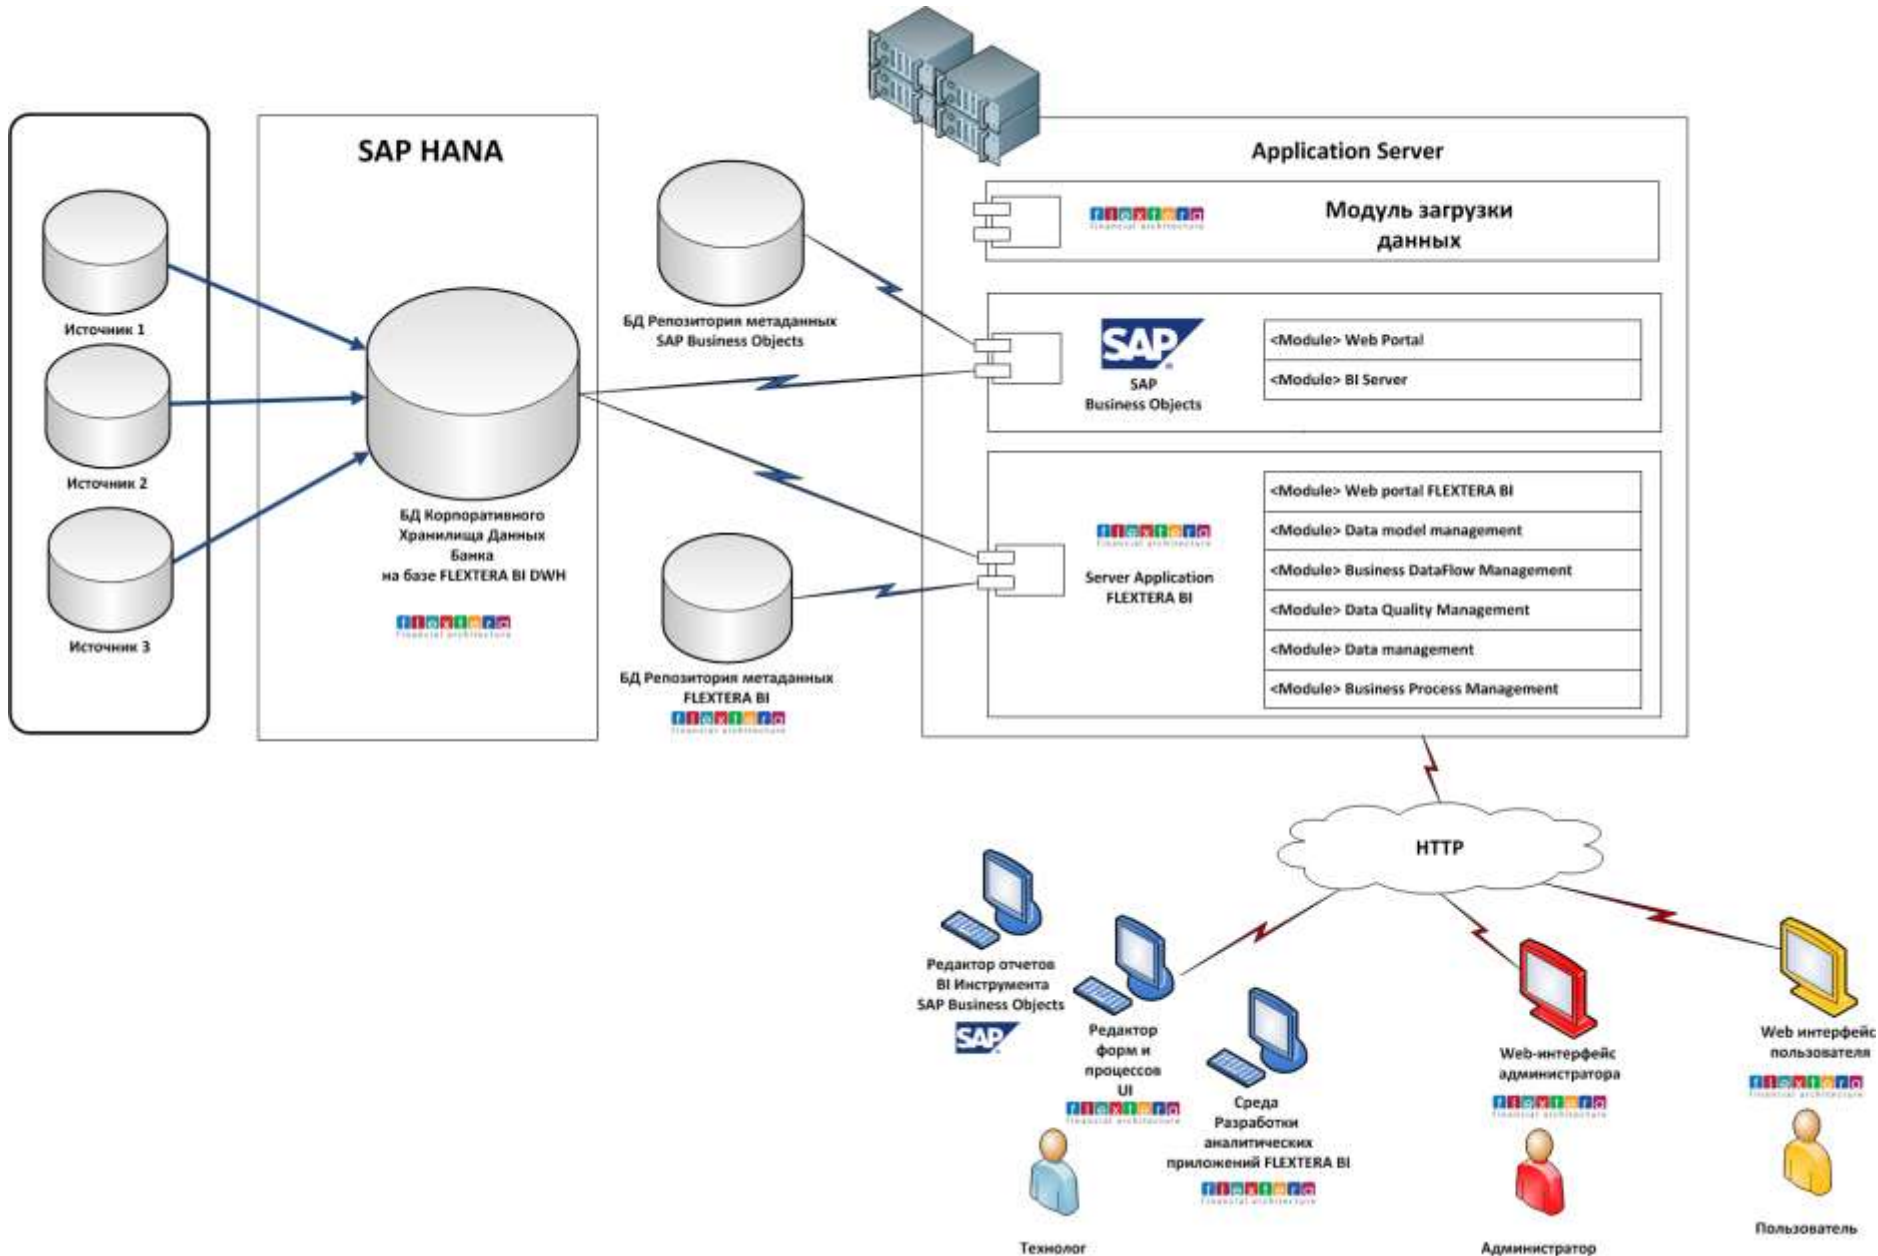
Источник 1

Источник 2

Источник 3

SAP HANA

БД Корпоративного Хранилища Данных Банка на базе FLEXTERA BI DWH

flextera
financial architecture

БД Репозитория метаданных SAP Business Objects

БД Репозитория метаданных FLEXTERA BI

flextera
financial architecture

Application Server

flextera
financial architecture

Модуль загрузки данных

SAP

SAP Business Objects

<Module> Web Portal

<Module> BI Server

flextera
financial architecture

Server Application FLEXTERA BI

<Module> Web portal FLEXTERA BI

<Module> Data model management

<Module> Business DataFlow Management

<Module> Data Quality Management

<Module> Data management

<Module> Business Process Management

HTTP

Редактор отчетов BI Инструмента SAP Business Objects

SAP

Редактор форм и процессов UI

flextera
financial architecture

Среда Разработки аналитических приложений FLEXTERA BI

flextera
financial architecture

Технолог

Web-интерфейс администратора

flextera
financial architecture

Администратор

Web интерфейс пользователя

flextera
financial architecture

Пользователь